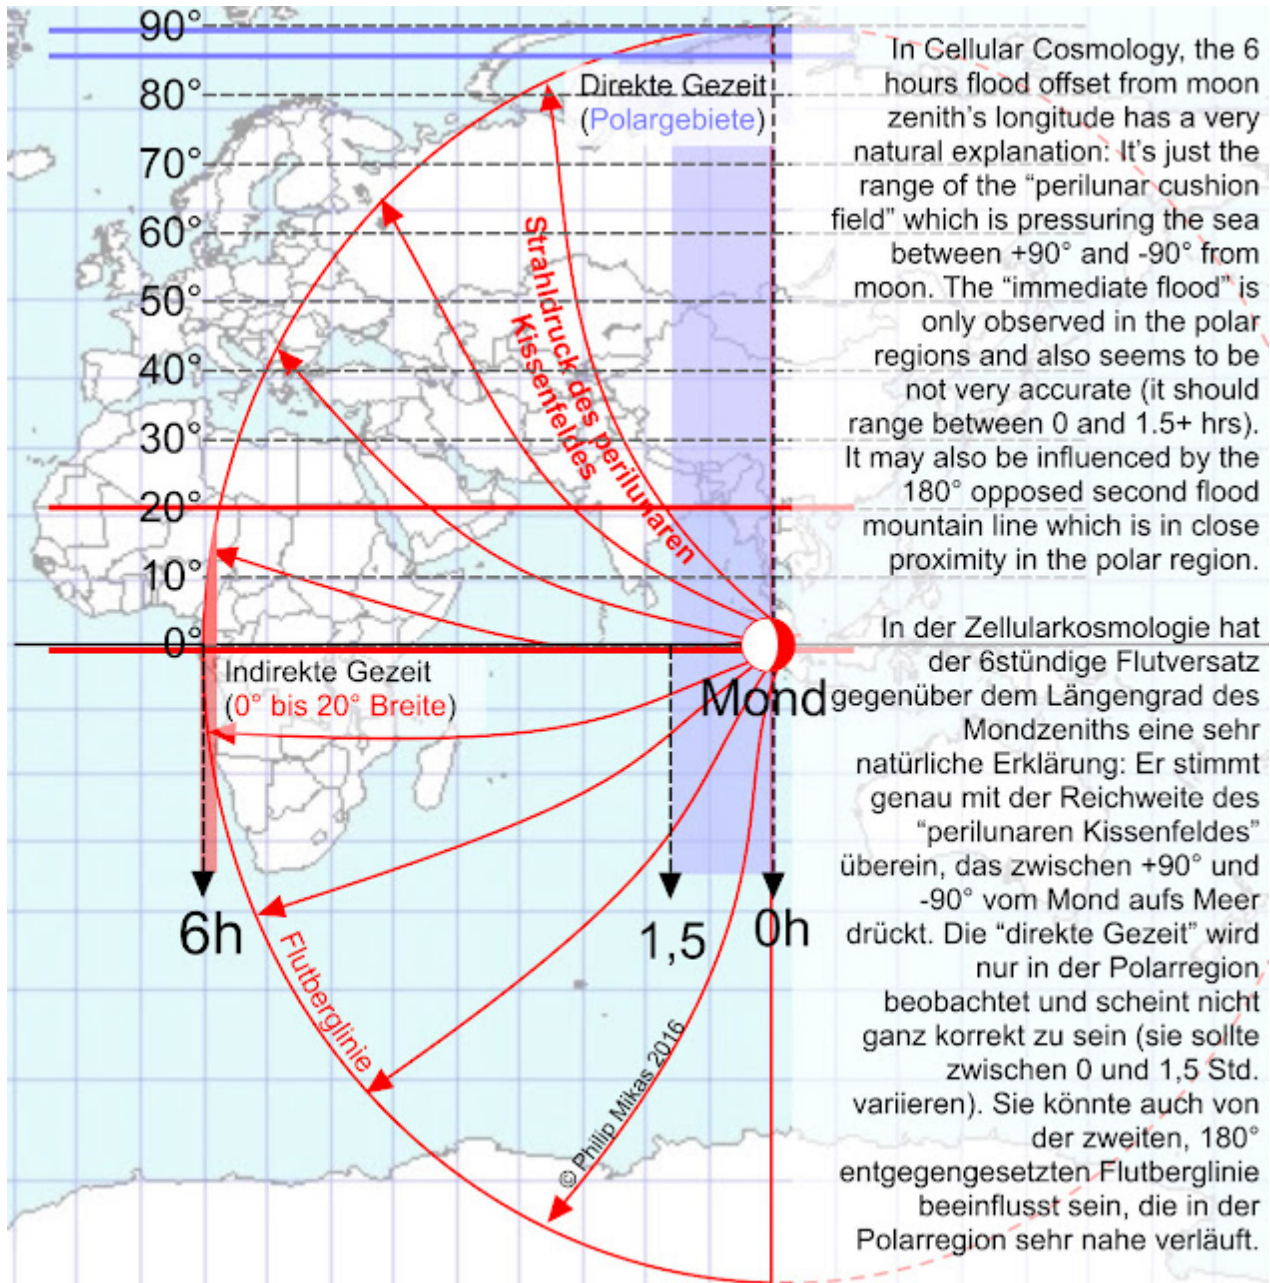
90°
80°
70°
60°
50°
40°
30°
20°
10°
0°

Direkte Gezeit (Polargebiete)

Strahldruck des perilunaren Kissenfeldes

Indirekte Gezeit (0° bis 20° Breite)

Mond

6h

1,5

0h

Flutberglinie

© Philip Mikas 2016

In Cellular Cosmology, the 6 hours flood offset from moon zenith's longitude has a very natural explanation: It's just the range of the "perilunar cushion field" which is pressuring the sea between +90° and -90° from moon. The "immediate flood" is only observed in the polar regions and also seems to be not very accurate (it should range between 0 and 1.5+ hrs). It may also be influenced by the 180° opposed second flood mountain line which is in close proximity in the polar region.

In der Zellularkosmologie hat der 6stündige Flutversatz gegenüber dem Längengrad des Mondzeniths eine sehr natürliche Erklärung: Er stimmt genau mit der Reichweite des "perilunaren Kissenfeldes" überein, das zwischen +90° und -90° vom Mond aufs Meer drückt. Die "direkte Gezeit" wird nur in der Polarregion beobachtet und scheint nicht ganz korrekt zu sein (sie sollte zwischen 0 und 1,5 Std. variieren). Sie könnte auch von der zweiten, 180° entgegengesetzten Flutberglinie beeinflusst sein, die in der Polarregion sehr nahe verläuft.